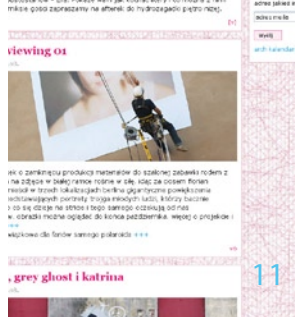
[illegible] … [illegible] … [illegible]
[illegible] gości zapraszamy na afterek do hydrozagadki piętro niżej.

viewing 01

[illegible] z zamknięciu produkcji materiałów do szalonej zabawki rodem z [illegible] na zdjęcie w białej ramce można w się idąc za ciosem Florian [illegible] w trzech lokalizacjach berlina gigantyczne powiększenia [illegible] portrety trojga młodych ludzi, którzy bacznie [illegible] dzieje na stałym dzięki o tego samego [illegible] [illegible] obrazki można oglądać do końca października. więcej o projekcie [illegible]
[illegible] dla fanów samego polaroida +++

, grey ghost i katrina

adres jakieś w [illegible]
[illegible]
Wyślij
arch kalendar
11